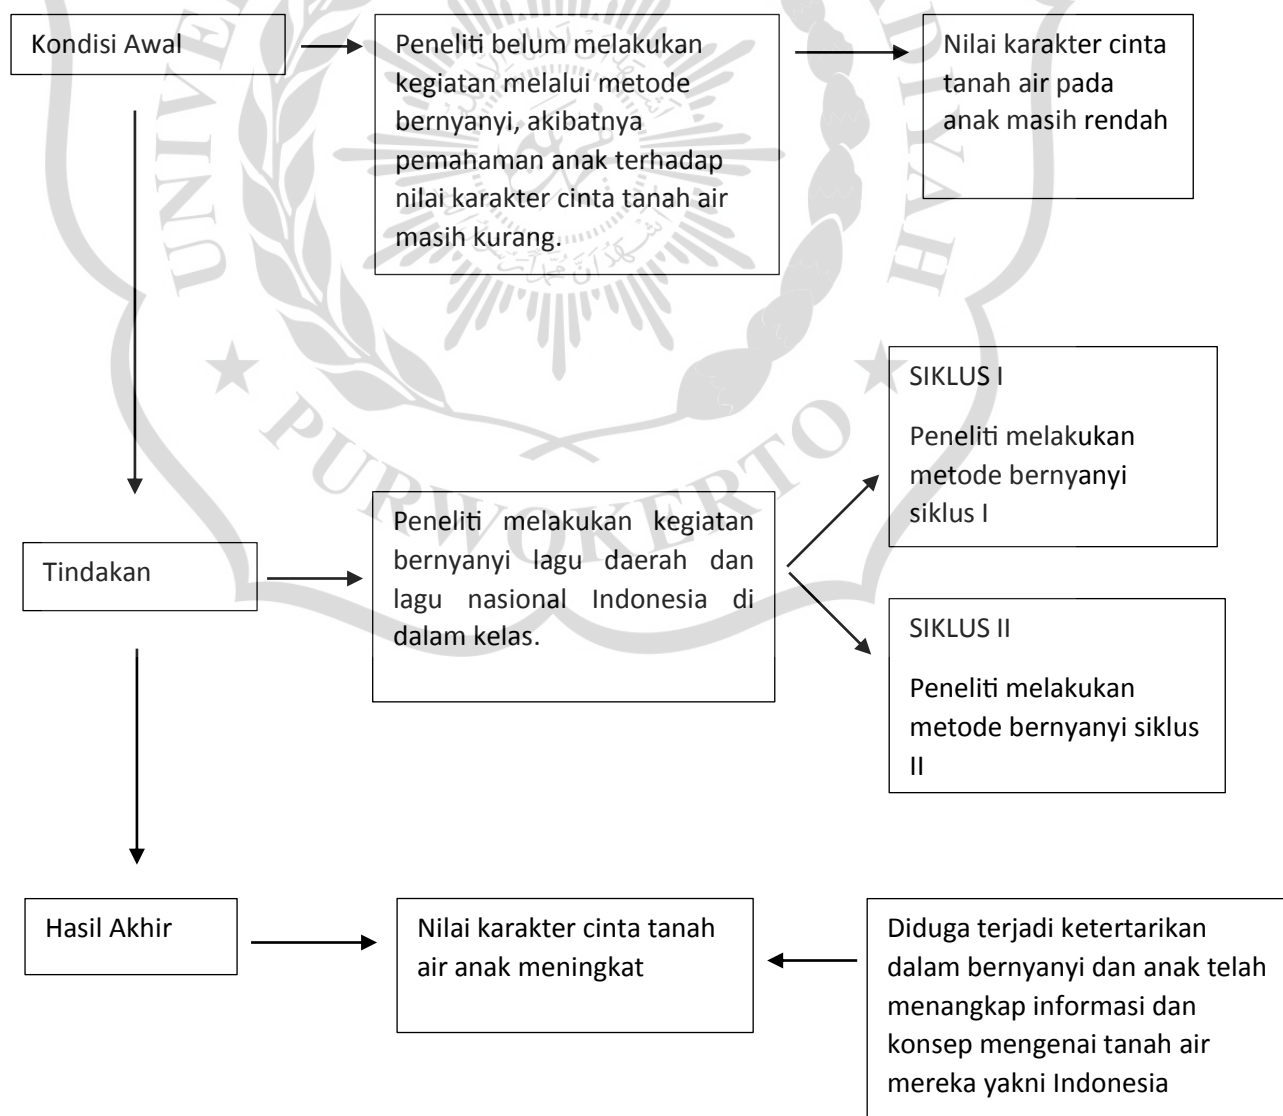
Kondisi Awal

Peneliti belum melakukan kegiatan melalui metode bernyanyi, akibatnya pemahaman anak terhadap nilai karakter cinta tanah air masih kurang.

Nilai karakter cinta tanah air pada anak masih rendah

Tindakan

Peneliti melakukan kegiatan bernyanyi lagu daerah dan lagu nasional Indonesia di dalam kelas.

SIKLUS I

Peneliti melakukan metode bernyanyi siklus I

SIKLUS II

Peneliti melakukan metode bernyanyi siklus II

Hasil Akhir

Nilai karakter cinta tanah air anak meningkat

Diduga terjadi ketertarikan dalam bernyanyi dan anak telah menangkap informasi dan konsep mengenai tanah air mereka yakni Indonesia

UNIVERSITAS MUHAMMADIYAH PURWOKERTO